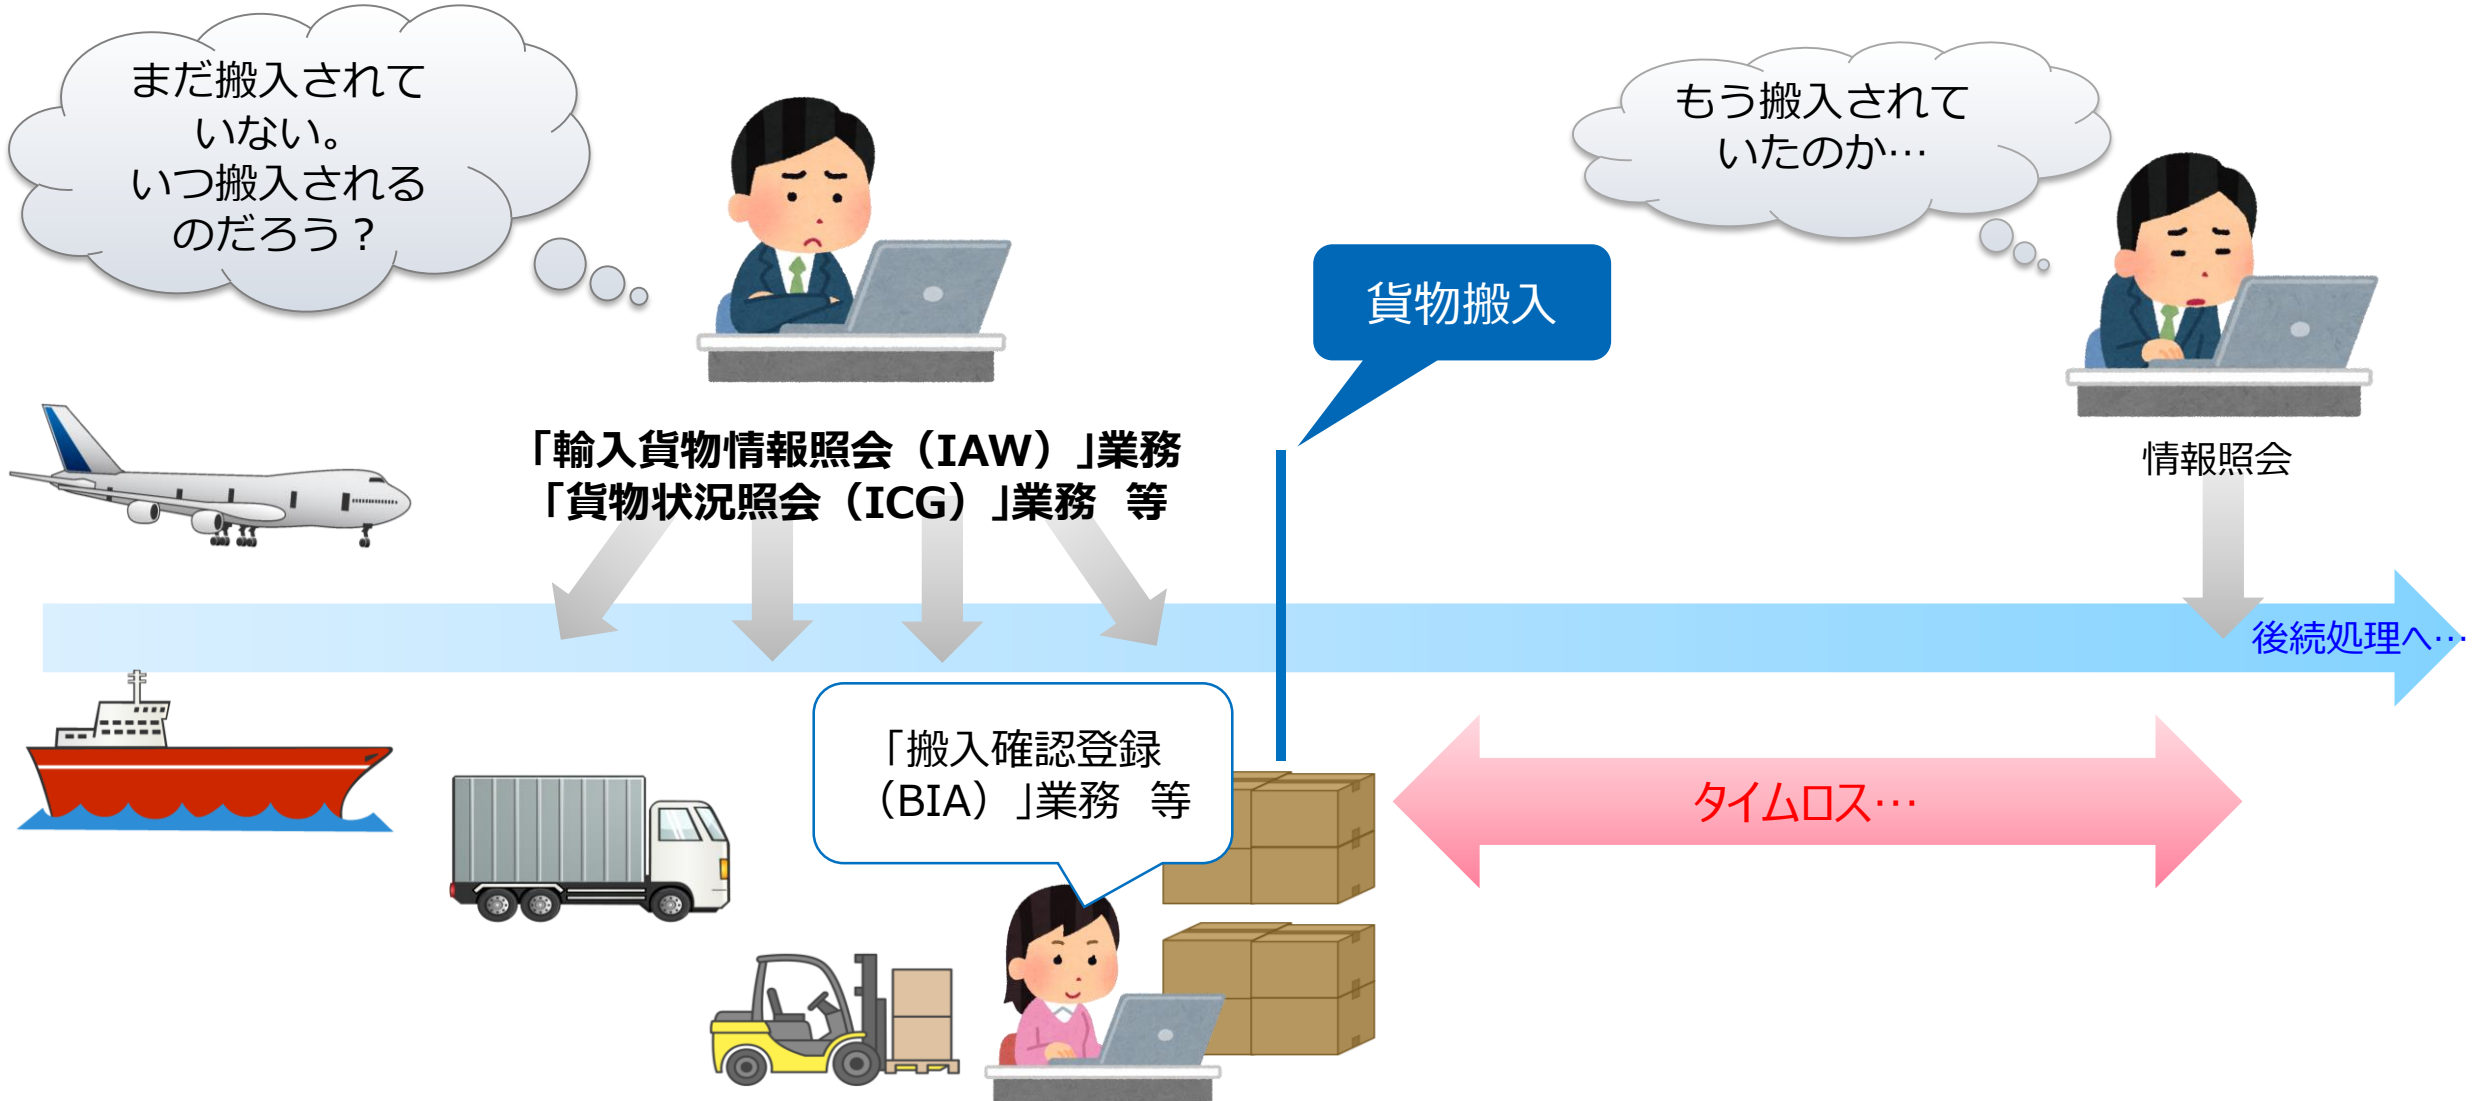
まだ搬入されていない。
いつ搬入されるのだろう？

もう搬入されていたのか…

貨物搬入

「輸入貨物情報照会（IAW）」業務
「貨物状況照会（ICG）」業務　等

情報照会

後続処理へ…

「搬入確認登録（BIA）」業務　等

タイムロス…